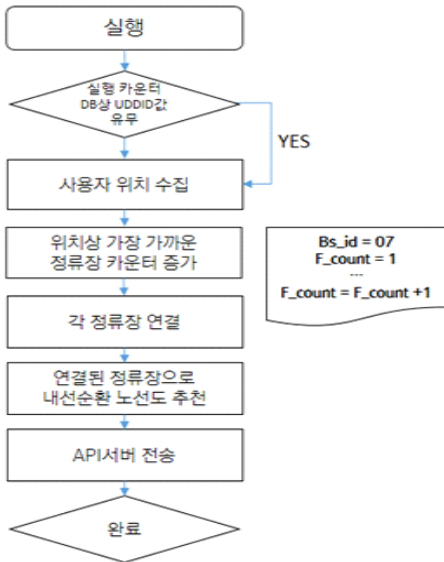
실행

실행 카운터 DB상 UDDID값 유무

YES

사용자 위치 수집

위치상 가장 가까운 정류장 카운터 증가

Bs_id = 07
F_count = 1
---
F_count = F_count +1

각 정류장 연결

연결된 정류장으로 내선순환 노선도 추천

API서버 전송

완료